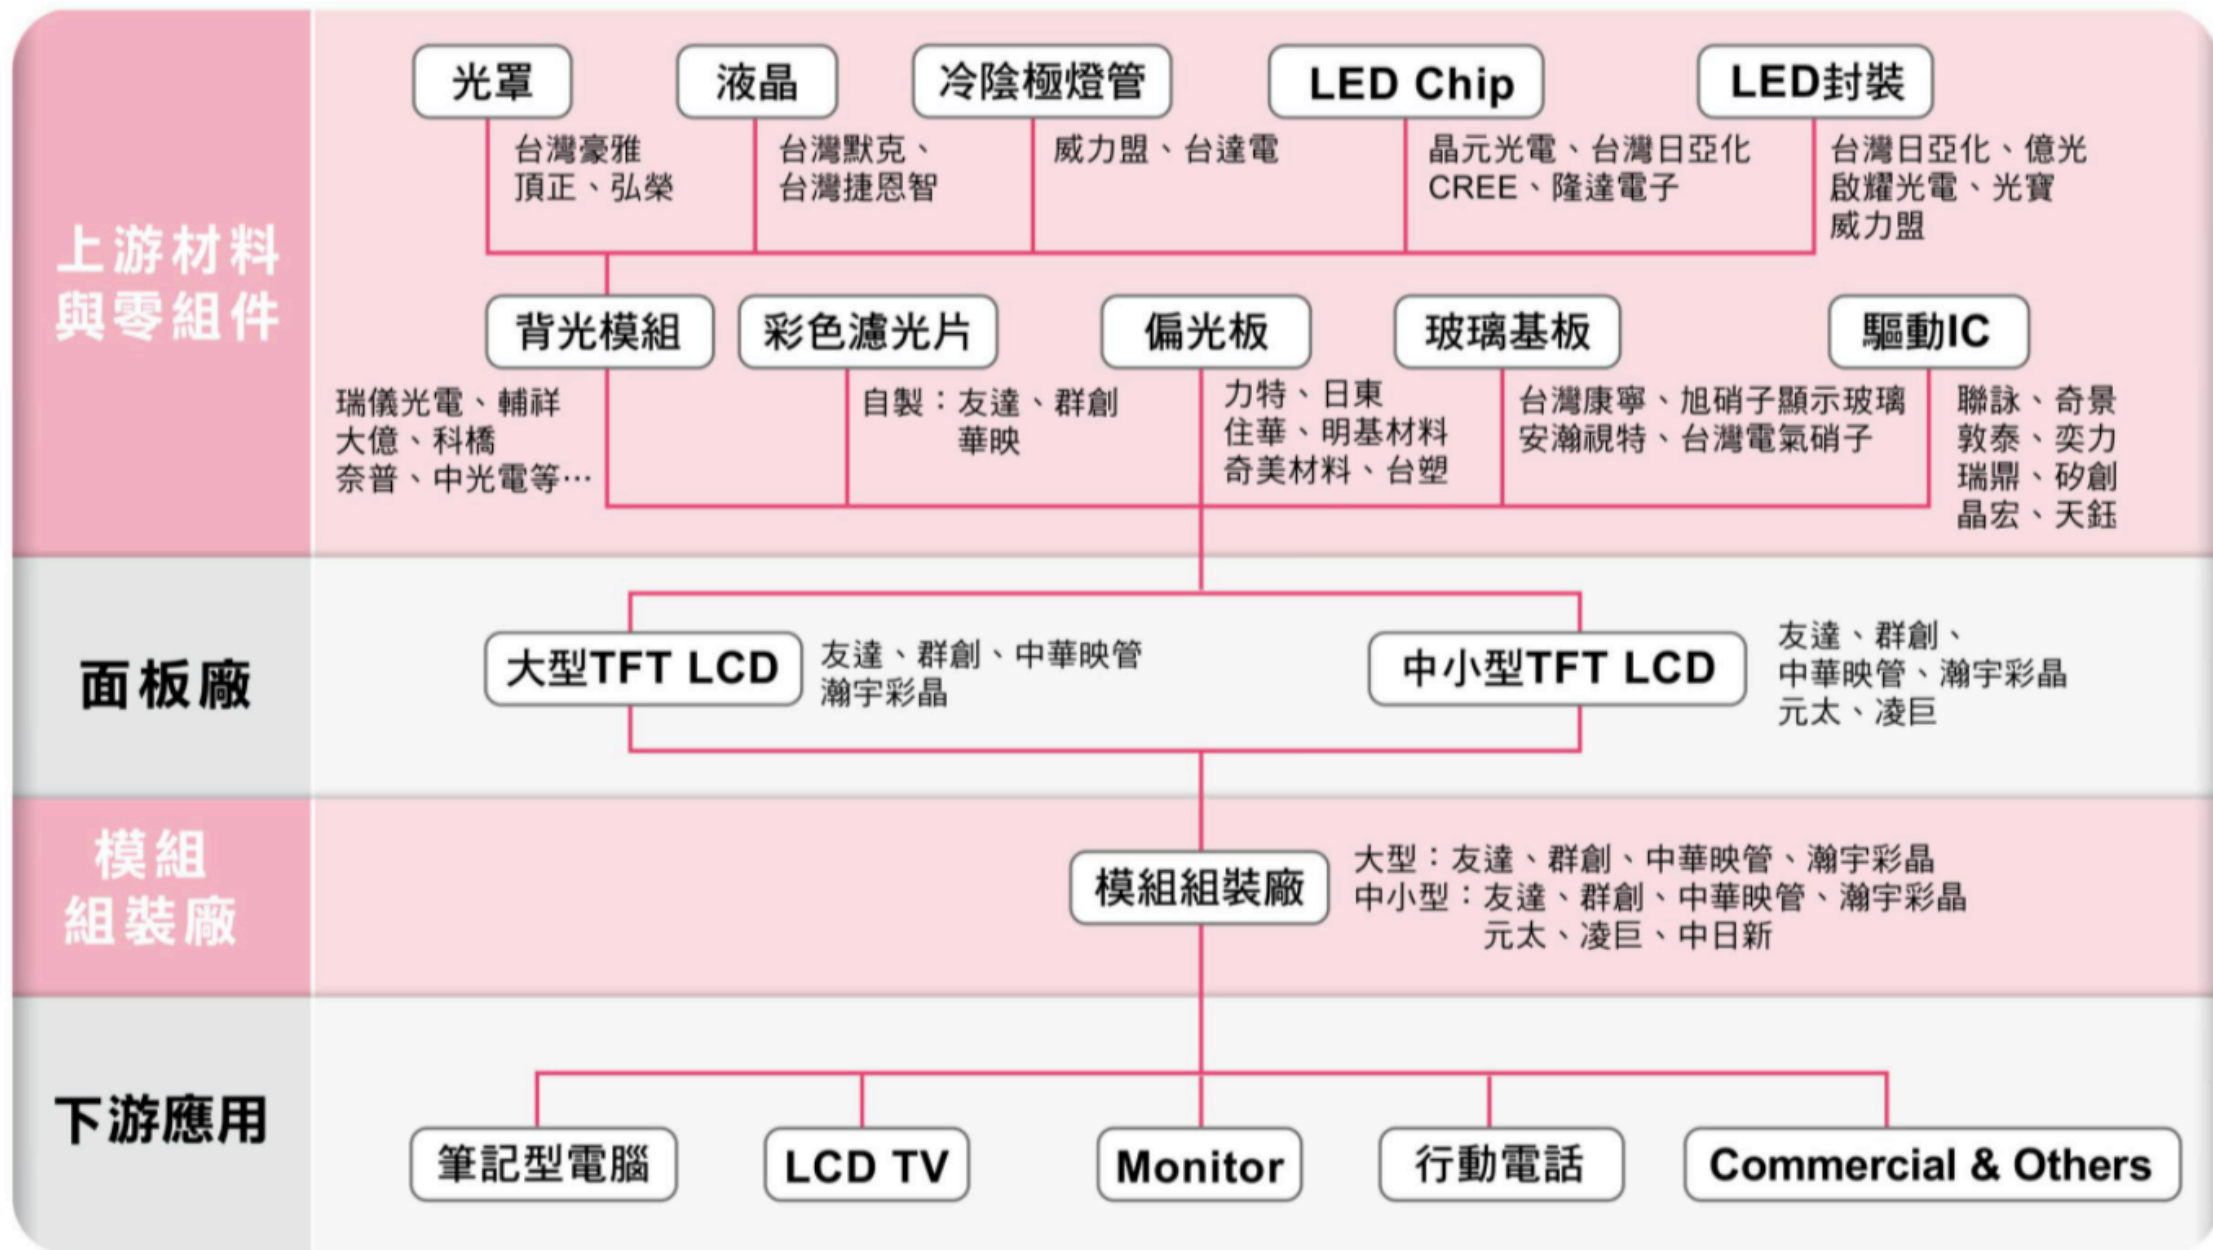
上游材料與零組件

光罩
台灣豪雅
頂正、弘榮

液晶
台灣默克、
台灣捷恩智

冷陰極燈管
威力盟、台達電

LED Chip
晶元光電、台灣日亞化
CREE、隆達電子

LED封裝
台灣日亞化、億光
啟耀光電、光寶
威力盟

背光模組
瑞儀光電、輔祥
大億、科橋
奈普、中光電等…

彩色濾光片
自製：友達、群創
華映

偏光板
力特、日東
住華、明基材料
奇美材料、台塑

玻璃基板
台灣康寧、旭硝子顯示玻璃
安瀚視特、台灣電氣硝子

驅動IC
聯詠、奇景
敦泰、奕力
瑞鼎、矽創
晶宏、天鈺

面板廠

大型TFT LCD
友達、群創、中華映管
瀚宇彩晶

中小型TFT LCD
友達、群創、
中華映管、瀚宇彩晶
元太、凌巨

模組組裝廠

模組組裝廠
大型：友達、群創、中華映管、瀚宇彩晶
中小型：友達、群創、中華映管、瀚宇彩晶
元太、凌巨、中日新

下游應用

筆記型電腦
LCD TV
Monitor
行動電話
Commercial & Others